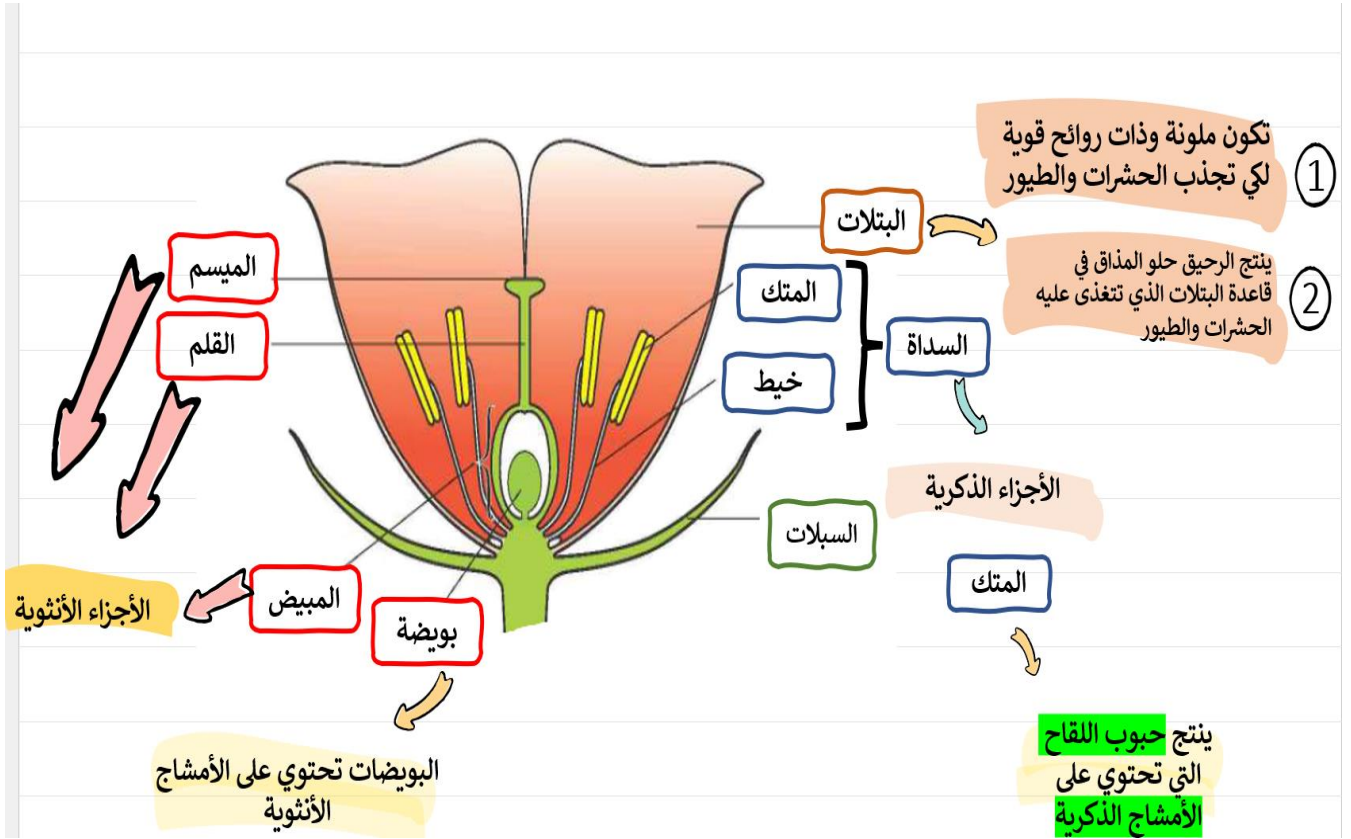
1 تكون ملونة وذات روائح قوية لكي تجذب الحشرات والطيور

البتلات

2 ينتج الرحيق حلو المذاق في قاعدة البتلات الذي تتغذى عليه الحشرات والطيور

الميسم

القلم

المتك

خيط

السداة

الأجزاء الذكرية

السبلات

المتك

ينتج حبوب اللقاح التي تحتوي على الأمشاج الذكرية

المبيض

الأجزاء الأنثوية

بويضة

البويضات تحتوي على الأمشاج الأنثوية